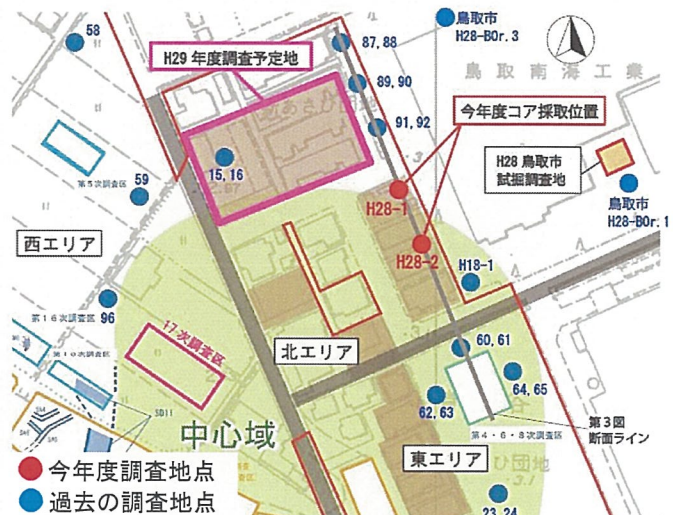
58
H29 年度調査予定地
87, 88
鳥取市
H28-BOr. 3
89, 90
鳥取南海工業
91, 92
今年度コア採取位置
15, 16
第5次調査区
59
H28-1
H28 鳥取市
試掘調査地
鳥取市
H28-BOr. 1
西エリア
H28-2
H18-1
第16次調査区
96
17次調査区
北エリア
60, 61
64, 65
62, 63
SD11
第3図
断面ライン
第4・6・8次調査区
中心域
東エリア
今年度調査地点
過去の調査地点
23, 24